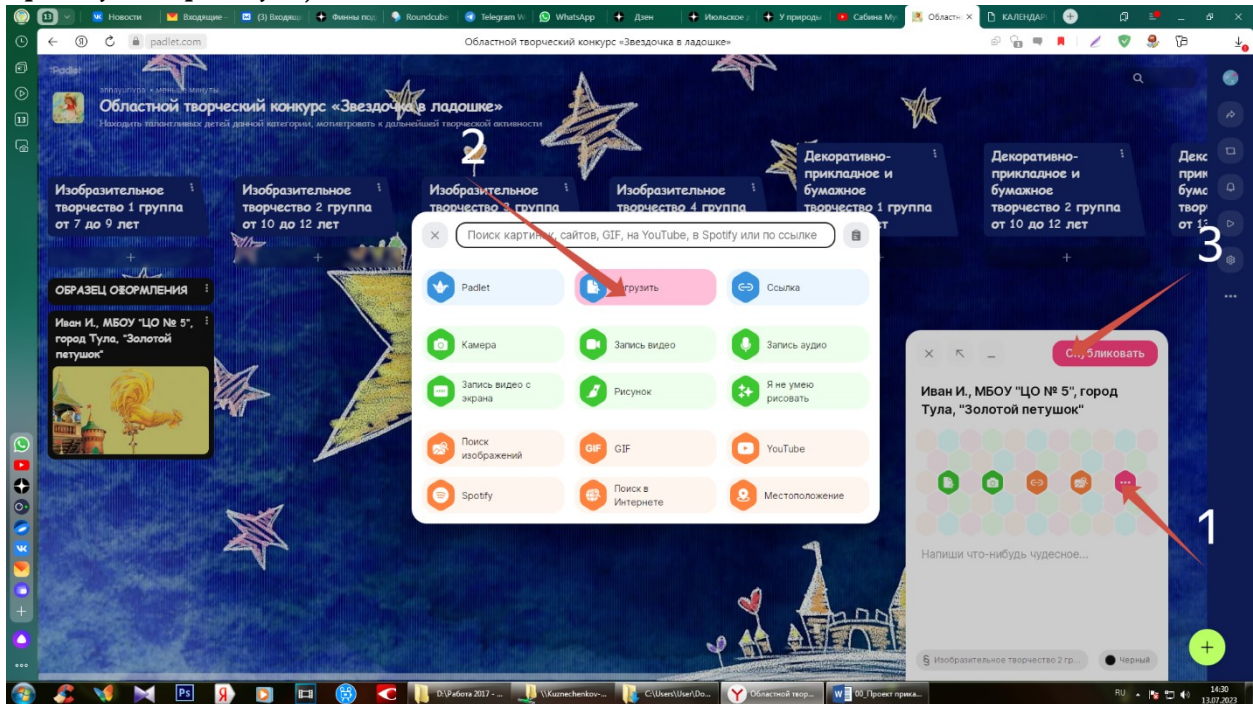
Новости | Входящие | (3) Входящ | Финны под | Roundcube | Telegram W | WhatsApp | Дзен | Июльское | У природы | Сабина Му | Областн | КАЛЕНДАР

padlet.com Областной творческий конкурс «Звездочка в ладошке»

Padlet

annayurova • меньше минуты
Областной творческий конкурс «Звездочка в ладошке»
Находить талантливых детей данной категории, мотивировать к дальнейшей творческой активности

Изобразительное творчество 1 группа от 7 до 9 лет

Изобразительное творчество 2 группа от 10 до 12 лет

Изобразительное творчество 3 группа

Изобразительное творчество 4 группа

Декоративно-прикладное и бумажное творчество 1 группа

Декоративно-прикладное и бумажное творчество 2 группа от 10 до 12 лет

Деко прик бума твор от 1

ОБРАЗЕЦ ОФОРМЛЕНИЯ

Иван И., МБОУ "ЦО № 5", город Тула, "Золотой петушок"

2

Поиск картинок, сайтов, GIF, на YouTube, в Spotify или по ссылке

Padlet
Загрузить
Ссылка
Камера
Запись видео
Запись аудио
Запись видео с экрана
Рисунок
Я не умею рисовать
Поиск изображений
GIF
YouTube
Spotify
Поиск в Интернете
Местоположение

3

Опубликовать

Иван И., МБОУ "ЦО № 5", город Тула, "Золотой петушок"

1

Напиши что-нибудь чудесное...

Изобразительное творчество 2 гр...
Черный

D:\Работа 2017 - ...
\\Kuznechenkov-...
C:\Users\User\Do...
Областной твор...
00_Проект прика...

RU 14:30 13.07.2023